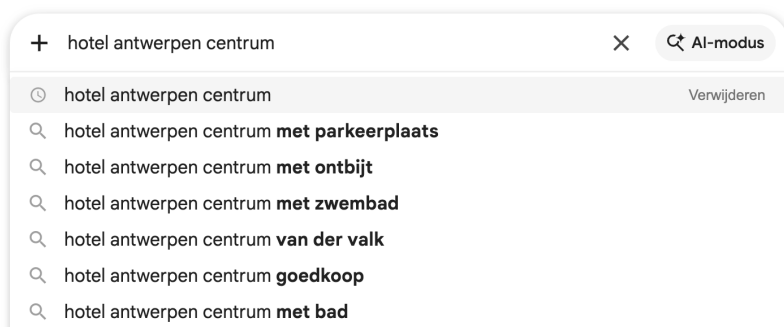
+ hotel antwerpen centrum

AI-modus

hotel antwerpen centrum

Verwijderen

hotel antwerpen centrum met parkeerplaats

hotel antwerpen centrum met ontbijt

hotel antwerpen centrum met zwembad

hotel antwerpen centrum van der valk

hotel antwerpen centrum goedkoop

hotel antwerpen centrum met bad